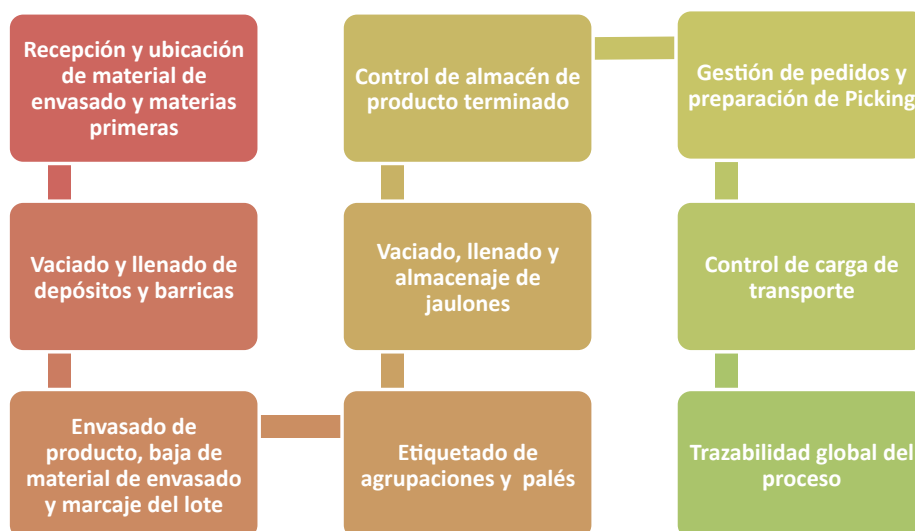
Recepción y ubicación de material de envasado y materias primeras

Vaciado y llenado de depósitos y barricas

Envasado de producto, baja de material de envasado y marcaje del lote

Etiquetado de agrupaciones y palés

Vaciado, llenado y almacenaje de jaulones

Control de almacén de producto terminado

Gestión de pedidos y preparación de Picking

Control de carga de transporte

Trazabilidad global del proceso